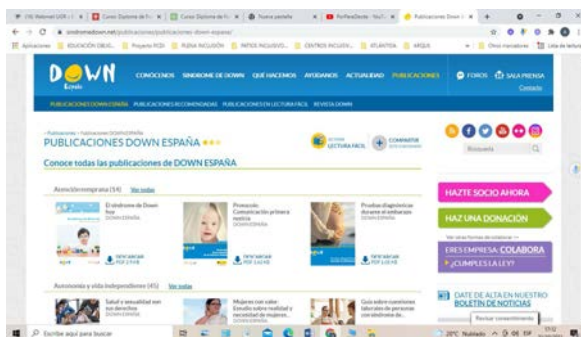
(16) Webinar UDL | · × | Curso Diploma de E · × | Curso Diploma de E · × | Nueva pestaña × | PorPiesDesde - YouT · × | Publicaciones Down · × | +

sindromedown.net/publicaciones/publicaciones-down-espana/

Aplicaciones | EDUCACIÓN OBLIG... | Proyecto FCDI | PLENA INCLUSIÓN | PATIOS INCLUSIVO... | CENTROS INCLUSI... | ATLÁNTIDA | ARQUI | Otros marcadores | Lista de lectura

DOWN España

CONÓCENOS SÍNDROME DE DOWN QUÉ HACEMOS AYÚDANOS ACTUALIDAD PUBLICACIONES FOROS SALA PRENSA Contacto

PUBLICACIONES DOWN ESPAÑA PUBLICACIONES RECOMENDADAS PUBLICACIONES EN LECTURA FÁCIL REVISTA DOWN

› Publicaciones › Publicaciones DOWN ESPAÑA

PUBLICACIONES DOWN ESPAÑA

LECTURA FÁCIL COMPARTIR

Conoce todas las publicaciones de DOWN ESPAÑA

Atención temprana (14) Ver todas

El síndrome de Down hoy DOWN ESPAÑA DESCARGAR PDF 2,9 MB

Protocolo: Comunicación primera noticia DOWN ESPAÑA DESCARGAR PDF 3,42 MB

Pruebas diagnósticas durante el embarazo DOWN ESPAÑA DESCARGAR PDF 1,01 MB

Búsqueda

HAZTE SOCIO AHORA

HAZ UNA DONACIÓN

ERES EMPRESA: COLABORA ¿CUMPLES LA LEY?

Autonomía y vida independiente (45) Ver todas

Salud y sexualidad en tus derechos

Mujeres con valor: Estudio sobre realidad y necesidad de mujeres...

Guía sobre cuestiones laborales de personas con síndrome de...

DATE DE ALTA EN NUESTRO BOLETÍN DE NOTICIAS

Escribe aquí para buscar

Revisar consentimiento

20°C Nublado